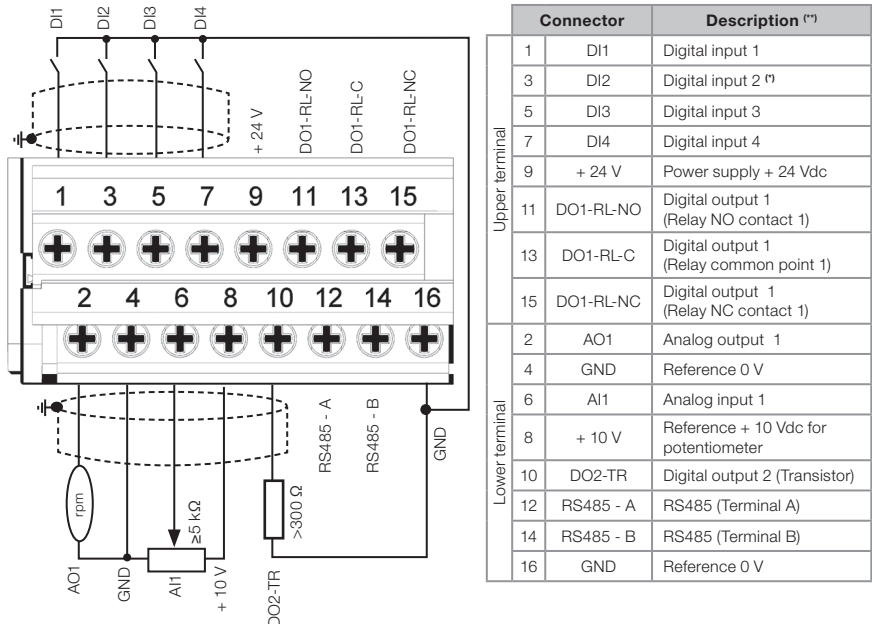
DI1 DI2 DI3 DI4

+ 24 V DO1-RL-NO DO1-RL-C DO1-RL-NC

1 3 5 7 9 11 13 15

2 4 6 8 10 12 14 16

RS485 - A RS485 - B GND

rpm ≥5 kΩ >300 Ω

AO1 GND AI1 + 10 V DO2-TR

| | | Connector | Description (**) |
|---|---|---|---|
| Upper terminal | 1 | DI1 | Digital input 1 |
| | 3 | DI2 | Digital input 2 (*) |
| | 5 | DI3 | Digital input 3 |
| | 7 | DI4 | Digital input 4 |
| | 9 | + 24 V | Power supply + 24 Vdc |
| | 11 | DO1-RL-NO | Digital output 1 (Relay NO contact 1) |
| | 13 | DO1-RL-C | Digital output 1 (Relay common point 1) |
| | 15 | DO1-RL-NC | Digital output 1 (Relay NC contact 1) |
| Lower terminal | 2 | AO1 | Analog output 1 |
| | 4 | GND | Reference 0 V |
| | 6 | AI1 | Analog input 1 |
| | 8 | + 10 V | Reference + 10 Vdc for potentiometer |
| | 10 | DO2-TR | Digital output 2 (Transistor) |
| | 12 | RS485 - A | RS485 (Terminal A) |
| | 14 | RS485 - B | RS485 (Terminal B) |
| | 16 | GND | Reference 0 V |